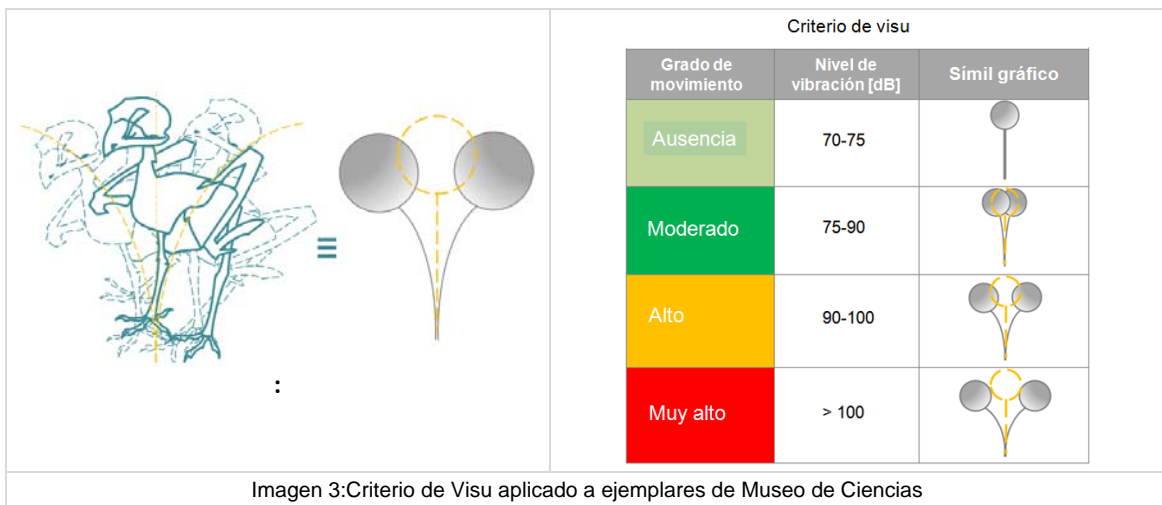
≡

:

Criterio de visu

| Grado de movimiento | Nivel de vibración [dB] | Símil gráfico |
|---|---|---|
| Ausencia | 70-75 | |
| Moderado | 75-90 | |
| Alto | 90-100 | |
| Muy alto | > 100 | |

Imagen 3:Criterio de Visu aplicado a ejemplares de Museo de Ciencias